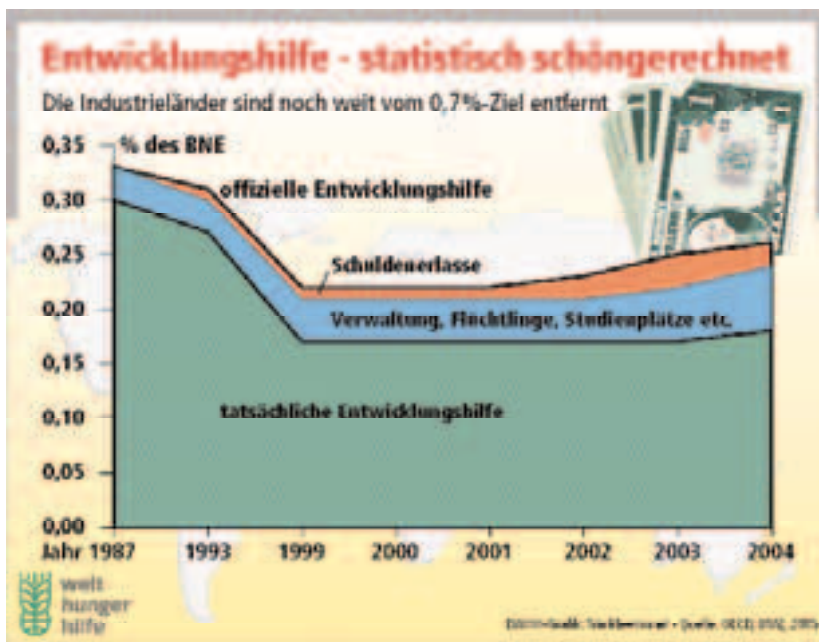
Entwicklungshilfe - statistisch schöngerechnet

Die Industrieländer sind noch weit vom 0,7%-Ziel entfernt

% des BNE

0,35
0,30
0,25
0,20
0,15
0,10
0,05
0,00

offizielle Entwicklungshilfe

Schuldenerlasse

Verwaltung, Flüchtlinge, Studienplätze etc.

tatsächliche Entwicklungshilfe

Jahr 1987
1993
1999
2000
2001
2002
2003
2004

welt hunger hilfe

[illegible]